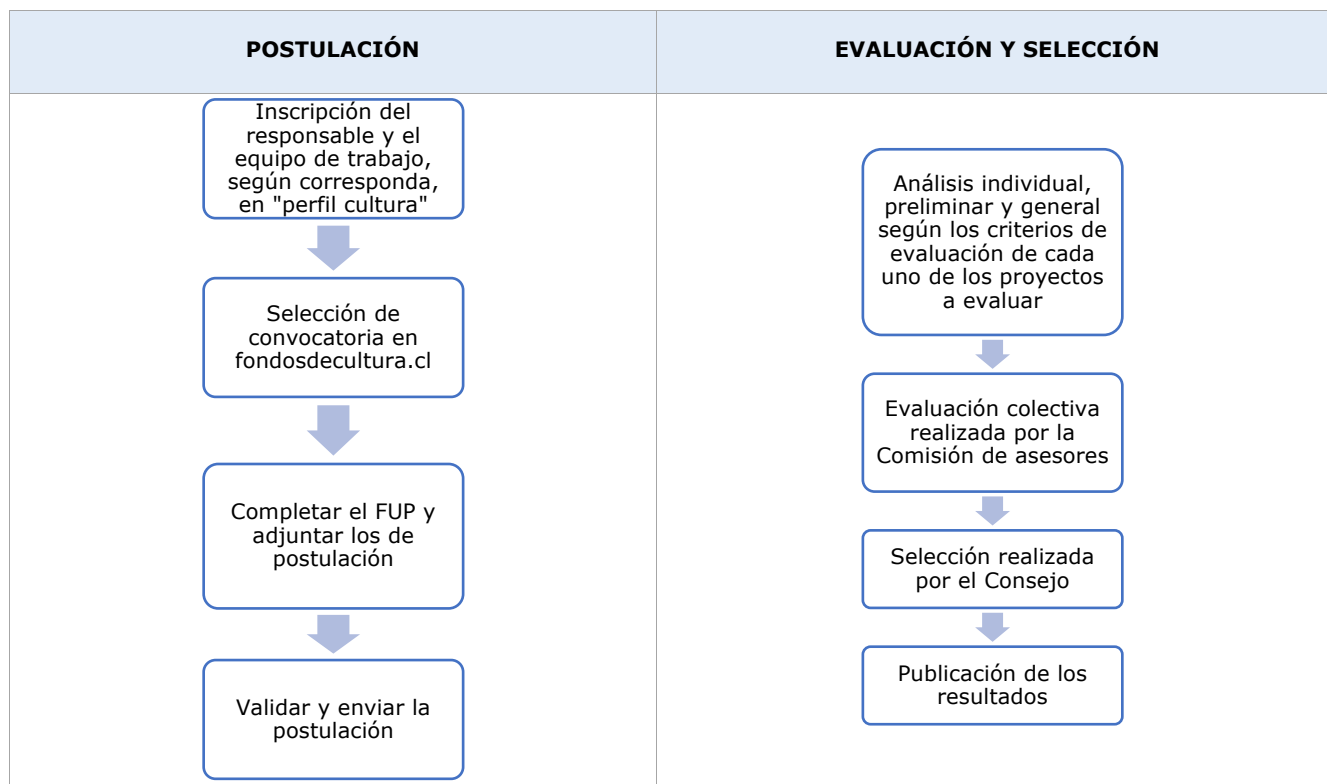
| POSTULACIÓN | EVALUACIÓN Y SELECCIÓN |
|---|---|
| Inscripción del responsable y el equipo de trabajo, según corresponda, en "perfil cultura" | Análisis individual, preliminar y general según los criterios de evaluación de cada uno de los proyectos a evaluar |
| Selección de convocatoria en fondosdecultura.cl | Evaluación colectiva realizada por la Comisión de asesores |
| Completar el FUP y adjuntar los de postulación | Selección realizada por el Consejo |
| Validar y enviar la postulación | Publicación de los resultados |